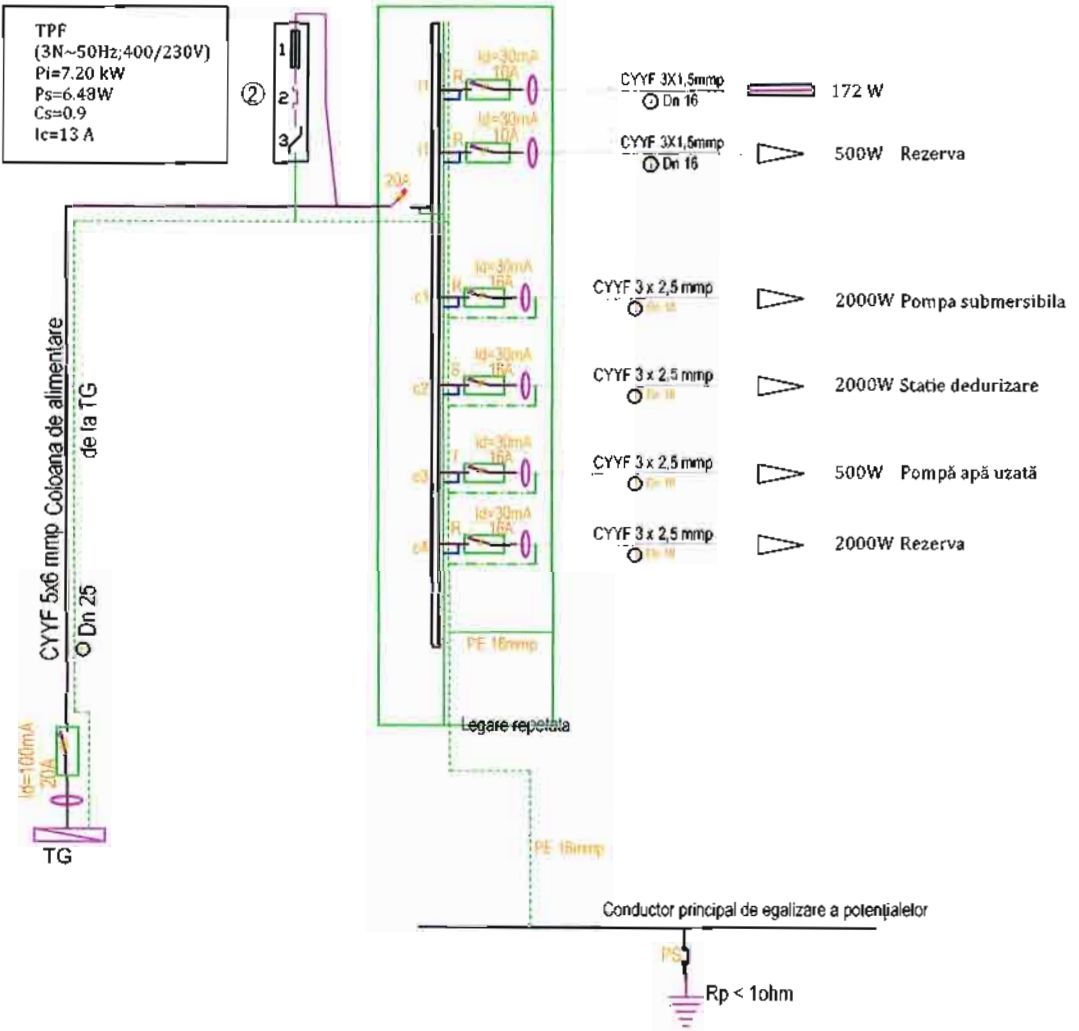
TPF
(3N~50Hz;400/230V)
Pi=7.20 kW
Ps=6.48W
Cs=0.9
Ic=13 A

②
1
2
3

20A

l1
R
Id=30mA
10A
CYYF 3X1,5mmp
Dn 16
172 W

l1
R
Id=30mA
10A
CYYF 3X1,5mmp
Dn 16
500W Rezerva

c1
R
Id=30mA
16A
CYYF 3 x 2,5 mmp
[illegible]
2000W Pompa submersibila

c2
S
Id=30mA
16A
CYYF 3 x 2,5 mmp
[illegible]
2000W Statie dedurizare

c3
T
Id=30mA
16A
CYYF 3 x 2,5 mmp
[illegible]
500W Pompă apă uzată

c4
R
Id=30mA
16A
CYYF 3 x 2,5 mmp
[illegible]
2000W Rezerva

PE 16mmp

Legare repetata

CYYF 5x6 mmp Coloana de alimentare de la TG
Dn 25

Id=100mA
20A

TG

PE 16mmp

Conductor principal de egalizare a potențialelor

PIS

Rp < 1ohm